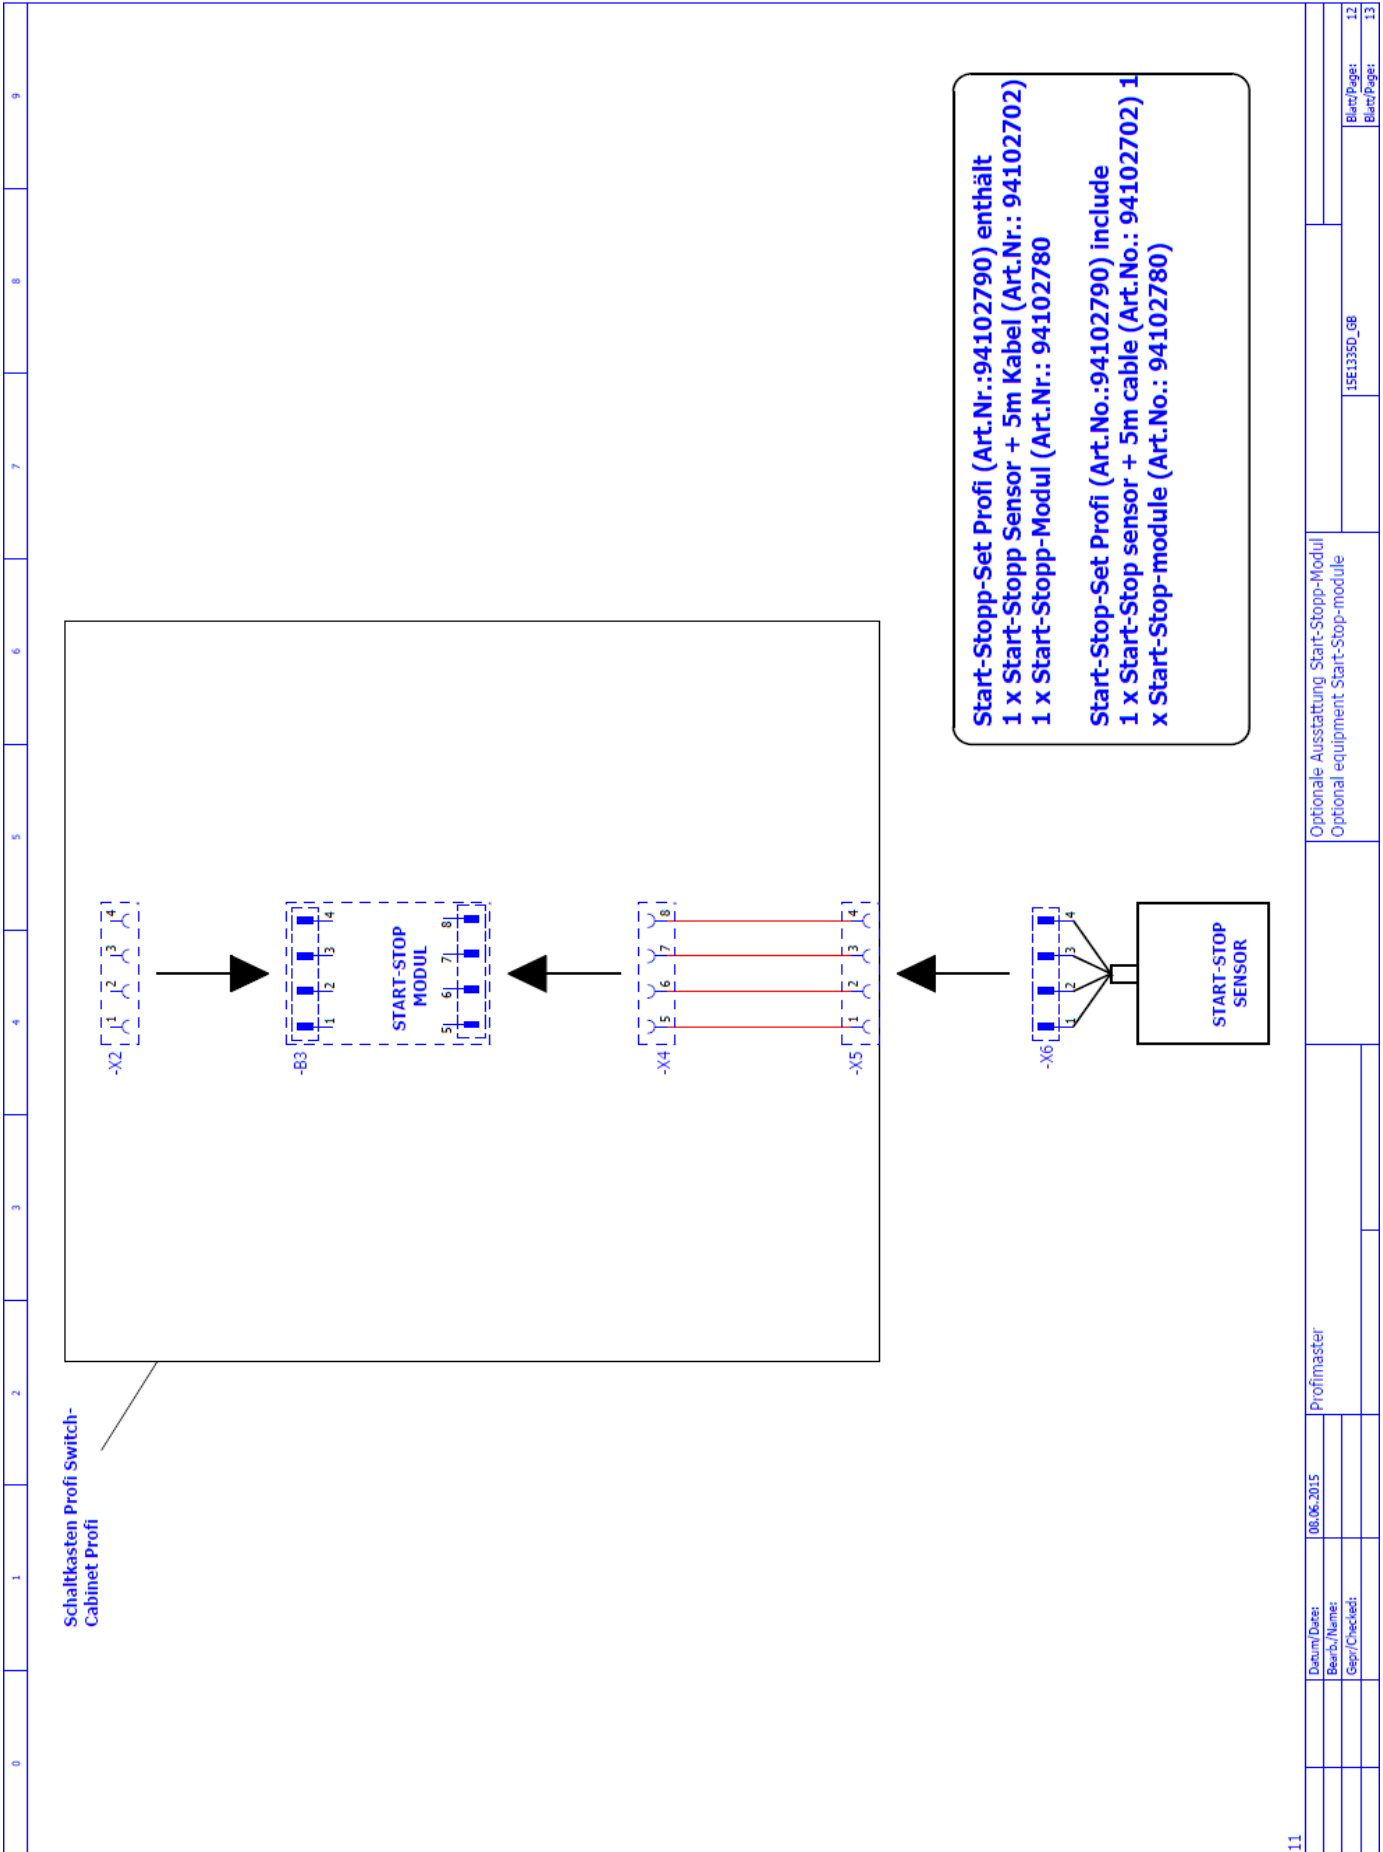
Start-Stopp-Set Profi (Art.Nr.:94102790) enthält
1 x Start-Stopp Sensor + 5m Kabel (Art.Nr.: 94102702)
1 x Start-Stopp-Modul (Art.Nr.: 94102780

Start-Stop-Set Profi (Art.No.:94102790) include
1 x Start-Stop sensor + 5m cable (Art.No.: 94102702) 1
x Start-Stop-module (Art.No.: 94102780)

-X2
1 2 3 4

-B3
1 2 3 4
START-STOP
MODUL
5 6 7 8

-X4
5 6 7 8

-X5
1 2 3 4

-X6
1 2 3 4

START-STOP
SENSOR

Schaltkasten Profi Switch-
Cabinet Profi

0 1 2 3 4 5 6 7 8 9

Datum/Date: 08.06.2015
Bearb./Name:
Gepr./Checked:
Profimaster
Optionale Ausstattung Start-Stopp-Modul
Optional equipment Start-Stop-module
15E1335D_GB
Blatt/Page: 12
Blatt/Page: 13
11